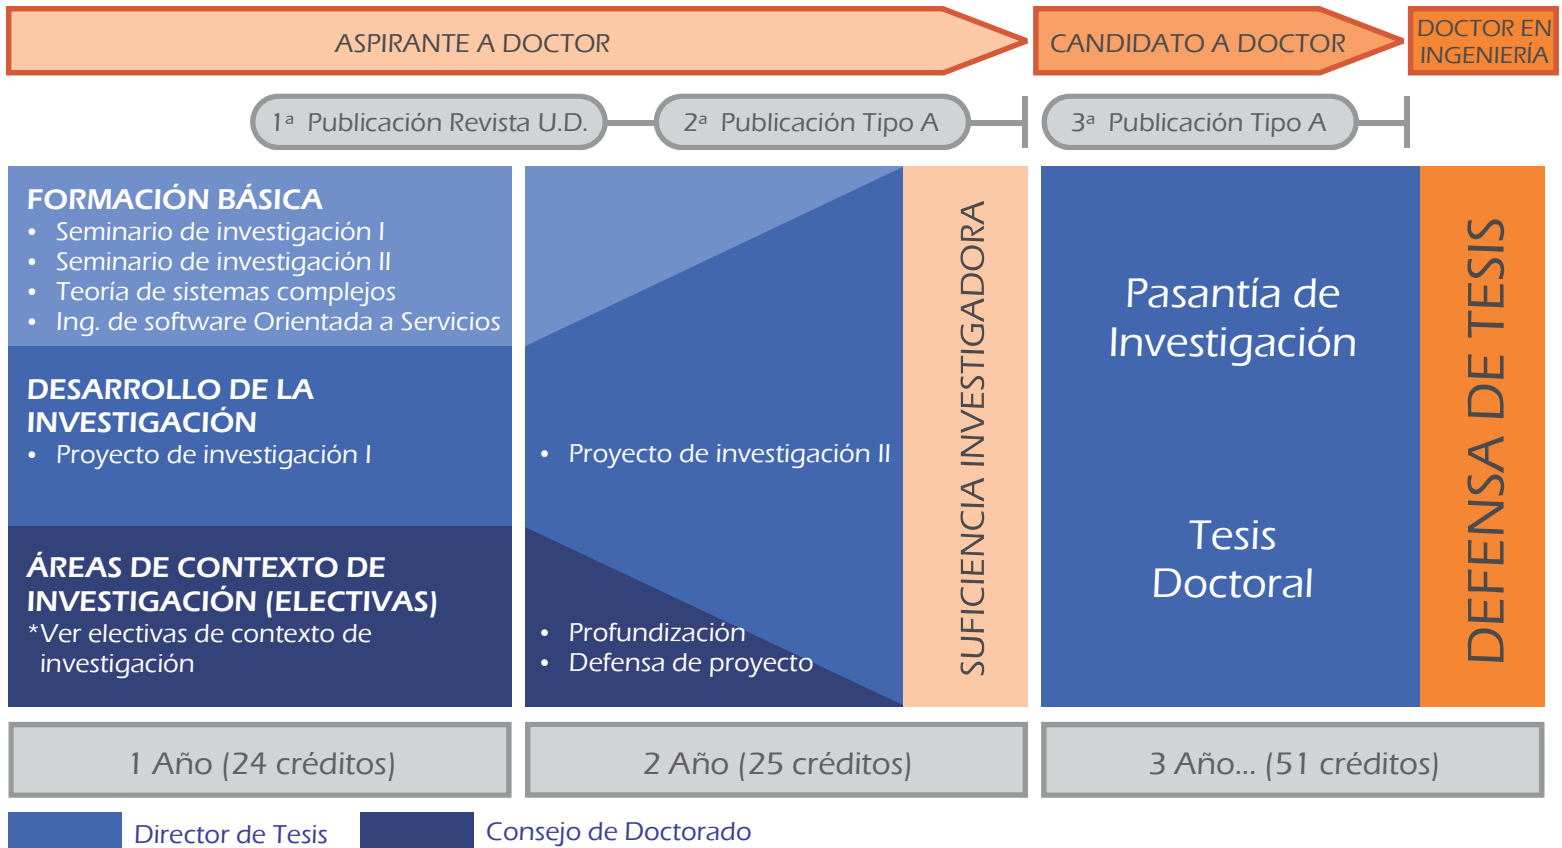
ASPIRANTE A DOCTOR
CANDIDATO A DOCTOR
DOCTOR EN INGENIERÍA

1ª Publicación Revista U.D.
2ª Publicación Tipo A
3ª Publicación Tipo A

FORMACIÓN BÁSICA
• Seminario de investigación I
• Seminario de investigación II
• Teoría de sistemas complejos
• Ing. de software Orientada a Servicios

DESARROLLO DE LA INVESTIGACIÓN
• Proyecto de investigación I

ÁREAS DE CONTEXTO DE INVESTIGACIÓN (ELECTIVAS)
*Ver electivas de contexto de investigación

• Proyecto de investigación II

• Profundización
• Defensa de proyecto

SUFICIENCIA INVESTIGADORA

Pasantía de Investigación

Tesis Doctoral

DEFENSA DE TESIS

1 Año (24 créditos)
2 Año (25 créditos)
3 Año... (51 créditos)

Director de Tesis
Consejo de Doctorado